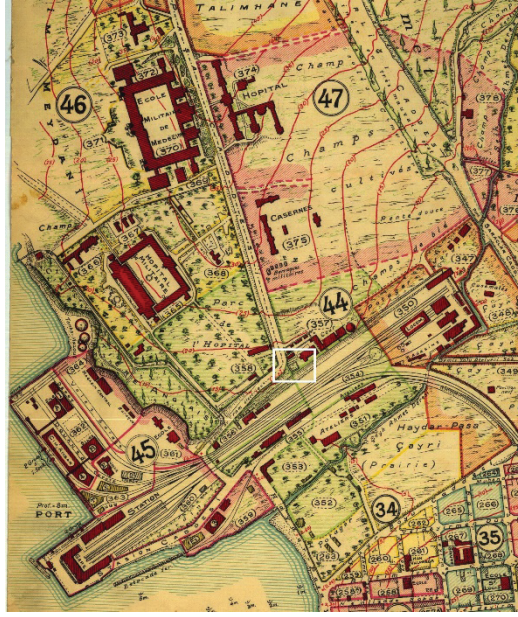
TALIMHANE

373

372

46

Ecole Militaire de Medecine

370

371

374

Hopital

Champ

47

Champs

cultivés

Caserne

375

378

377

Champ

367

366

368

Parc

Hopital

358

357

44

350

347

348

349

354

364

365

45

361

Station

363

Port

356

355

351

353

352

Haydar Pacha Çayri (Prairie)

34

35

359

360

266

265

269